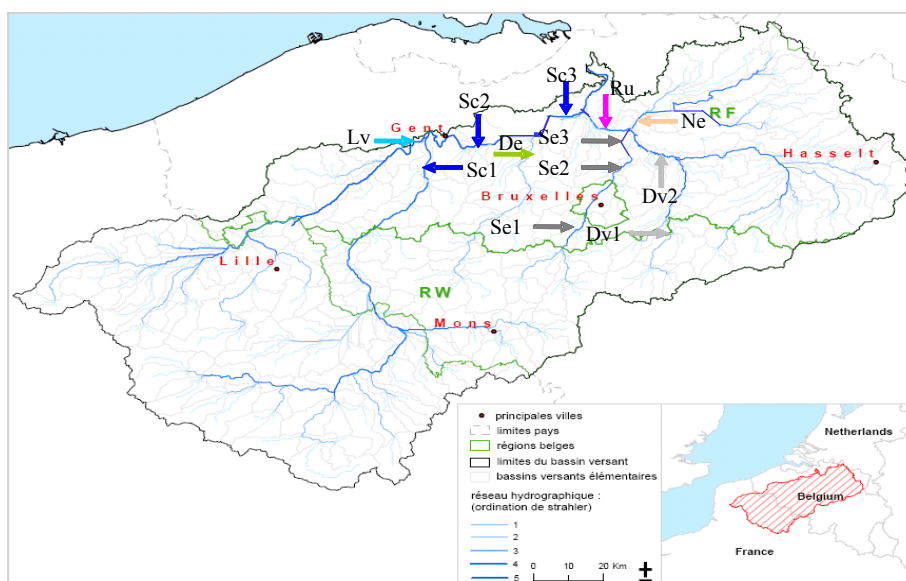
Sc3
Ru
Sc2
RF
Lv
Gent
Ne
Se3
De
Sc1
Se2
Hasselt
Bruxelles
Dv2
Se1
Dv1
Lille
RW
Mons

principales villes
limites pays
régions belges
limites du bassin versant
bassins versants élémentaires
réseau hydrographique :
(ordination de strahler)
1
2
3
4
5
0 10 20 Km

Netherlands
Belgium
France